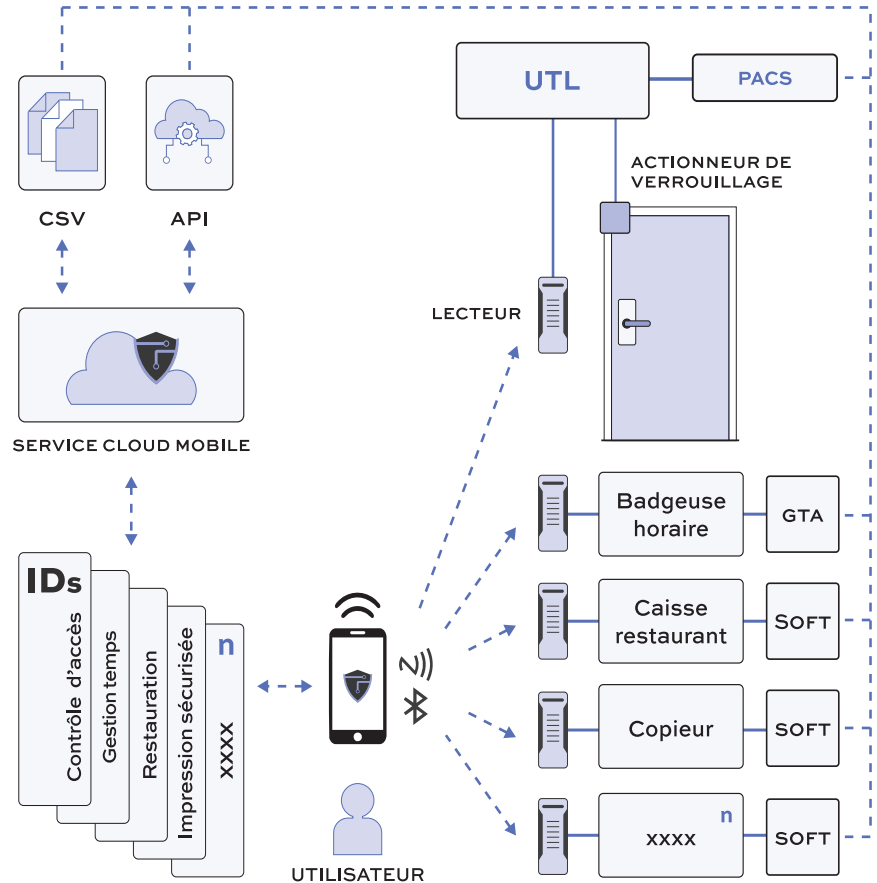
CSV

API

SERVICE CLOUD MOBILE

IDs

Contrôle d'accès

Gestion temps

Restauration

Impression sécurisée

n

XXXX

UTL

PACS

ACTIONNEUR DE VERROUILLAGE

LECTEUR

Badgeuse horaire

GTA

Caisse restaurant

SOFT

Copieur

SOFT

n

XXXX

SOFT

UTILISATEUR